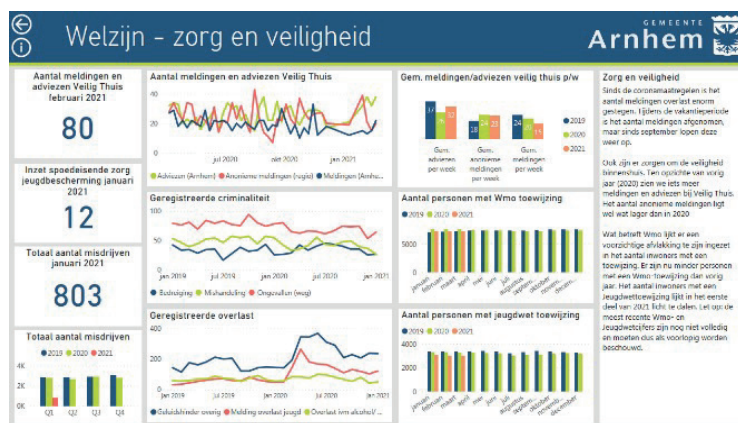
Welzijn - zorg en veiligheid

GEMEENTE Arnhem

Aantal meldingen en adviezen Veilig Thuis februari 2021

80

Inzet spoedeisende zorg jeugdbescherming januari 2021

12

Totaal aantal misdrijven januari 2021

803

Totaal aantal misdrijven

2019 2020 2021

4K 2K 0K

Q1 Q2 Q3 Q4

Aantal meldingen en adviezen Veilig Thuis

40 20 0

jul 2020 okt 2020 jan 2021

Adviezen (Arnhem) Anonieme meldingen (regio) Meldingen (Arnh...

Geregistreerde criminaliteit

jan 2019 jul 2019 jan 2020 jul 2020 jan 2021

Bedreiging Mishandeling Ongevallen (weg)

Geregistreerde overlast

jan 2019 jul 2019 jan 2020 jul 2020 jan 2021

Geluidshinder overig Melding overlast jeugd Overlast ivm alcohol/...

Gem. meldingen/adviezen veilig thuis p/w

17 15 16 18 24 23 24 18 18

Gem. adviezen per week Gem. anonieme meldingen per week Gem. meldingen per week

2019 2020 2021

Aantal personen met Wmo toewijzing

2019 2020 2021

januari februari maart april mei juni juli augustus september oktober november december

Aantal personen met jeugdwet toewijzing

januari februari maart april mei juni juli augustus september oktober november december

Zorg en veiligheid

Sinds de coronamaatregelen is het aantal meldingen overlast enorm gestegen. Tijdens de vakantieperiode is het aantal meldingen afgenomen, maar sinds september lopen deze weer op.

Ook zijn er zorgen om de veiligheid binnenshuis. Ten opzichte van vorig jaar (2020) zien we iets meer meldingen en adviezen bij Veilig Thuis. Het aantal anoneme meldingen ligt wel wat lager dan in 2020

Wat betreft Wmo lijkt er een voorzichtige afvlakking te zijn ingezet in het aantal inwoners met een toewijzing. Er zijn nu minder personen met een Wmo-toewijzing dan vorig jaar. Het aantal inwoners met een jeugdwettoewijzing lijkt in het eerste deel van 2021 licht te dalen. Let op: de meest recente Wmo- en Jeugdwetcijfers zijn nog niet volledig en moeten dus als voorlopig worden beschouwd.